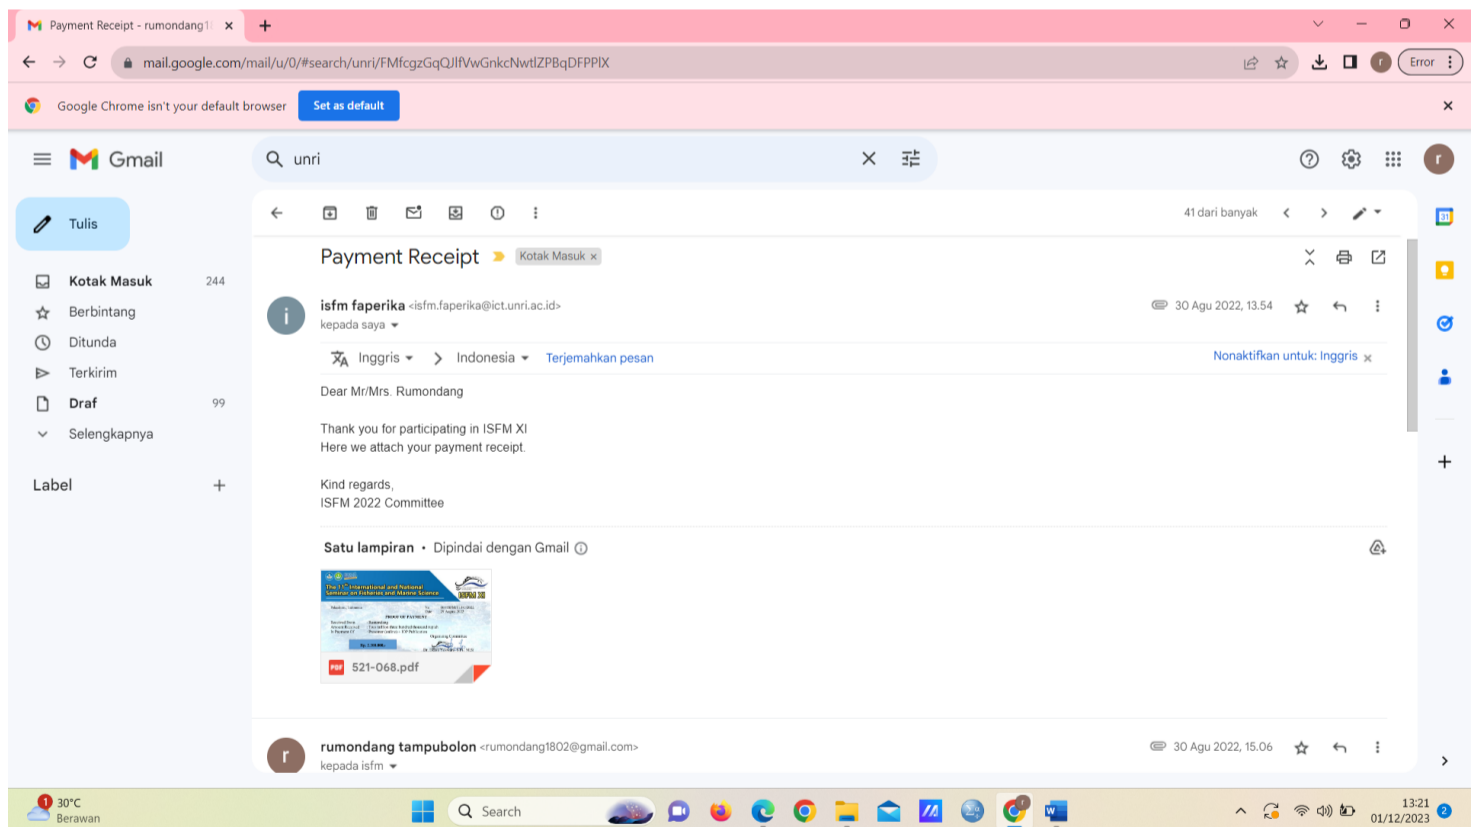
Payment Receipt - rumondang1 ×

mail.google.com/mail/u/0/#search/unri/FMfcgzGqQJlfVwGnkcNwtlZPBqDFPPlX

Error

Google Chrome isn't your default browser Set as default

Gmail

unri

Tulis

Kotak Masuk 244
Berbintang
Ditunda
Terkirim
Draf 99
Selengkapnya

Label

41 dari banyak

Payment Receipt Kotak Masuk ×

isfm faperika <isfm.faperika@ict.unri.ac.id>
kepada saya

30 Agu 2022, 13.54

Inggris > Indonesia Terjemahkan pesan Nonaktifkan untuk: Inggris ×

Dear Mr/Mrs. Rumondang

Thank you for participating in ISFM XI
Here we attach your payment receipt.

Kind regards,
ISFM 2022 Committee

Satu lampiran • Dipindai dengan Gmail

The 11th International and National Seminar on Fisheries and Marine Science
ISFM XI
PROOF OF PAYMENT

521-068.pdf

rumondang tampubolon <rumondang1802@gmail.com>
kepada isfm

30 Agu 2022, 15.06

30°C
Berawan

Search

13:21
01/12/2023